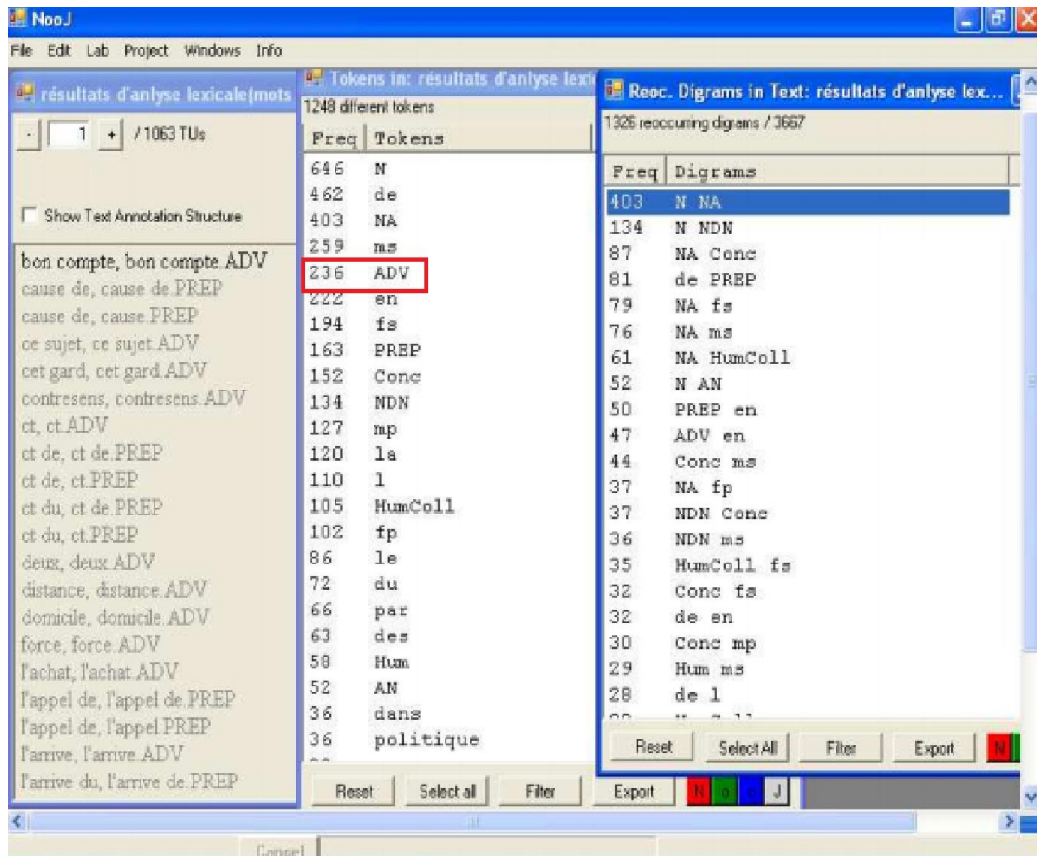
NooJ

File Edit Lab Project Windows Info

résultats d'anlyse lexicale(mots

- 1 + / 1063 TUs

Show Text Annotation Structure

bon compte, bon compte.ADV
cause de, cause de.PREP
cause de, cause.PREP
ce sujet, ce sujet.ADV
cet gard, cet gard.ADV
contresens, contresens.ADV
ct, ct.ADV
ct de, ct de.PREP
ct de, ct.PREP
ct du, ct de.PREP
ct du, ct.PREP
deux, deux.ADV
distance, distance.ADV
domicile, domicile.ADV
force, force.ADV
l'achat, l'achat.ADV
l'appel de, l'appel de.PREP
l'appel de, l'appel.PREP
l'arrive, l'arrive.ADV
l'arrive du, l'arrive de.PREP

Tokens in: résultats d'anlyse lexi

1248 different tokens

| Freq | Tokens |
|---|---|
| 646 | N |
| 462 | de |
| 403 | NA |
| 259 | ms |
| 236 | ADV |
| 222 | en |
| 194 | fs |
| 163 | PREP |
| 152 | Conc |
| 134 | NDN |
| 127 | mp |
| 120 | la |
| 110 | l |
| 105 | HumColl |
| 102 | fp |
| 86 | le |
| 72 | du |
| 66 | par |
| 63 | des |
| 58 | Hum |
| 52 | AN |
| 36 | dans |
| 36 | politique |

Reset Select all Filter Export N o J

Reoc. Digrams in Text: résultats d'anlyse lex...

1326 reoccuring digrams / 3667

| Freq | Digrams |
|---|---|
| 403 | N NA |
| 134 | N NDN |
| 87 | NA Conc |
| 81 | de PREP |
| 79 | NA fs |
| 76 | NA ms |
| 61 | NA HumColl |
| 52 | N AN |
| 50 | PREP en |
| 47 | ADV en |
| 44 | Conc ms |
| 37 | NA fp |
| 37 | NDN Conc |
| 36 | NDN ms |
| 35 | HumColl fs |
| 32 | Conc fs |
| 32 | de en |
| 30 | Conc mp |
| 29 | Hum ms |
| 28 | de l |

Reset Select All Filter Export N

Consol